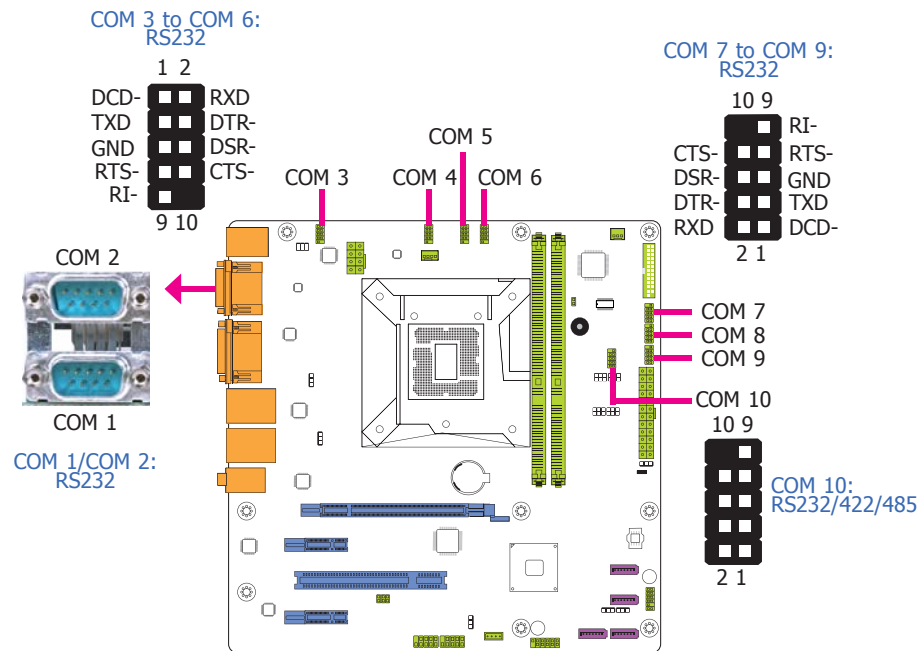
COM 3 to COM 6:
RS232

1 2

DCD- RXD
TXD DTR-
GND DSR-
RTS- CTS-
RI-

9 10

COM 2

COM 1

COM 1/COM 2:
RS232

COM 3

COM 4

COM 5

COM 6

COM 7 to COM 9:
RS232

10 9

RI-
CTS- RTS-
DSR- GND
DTR- TXD
RXD DCD-

2 1

COM 7
COM 8
COM 9
COM 10

10 9

COM 10:
RS232/422/485

2 1